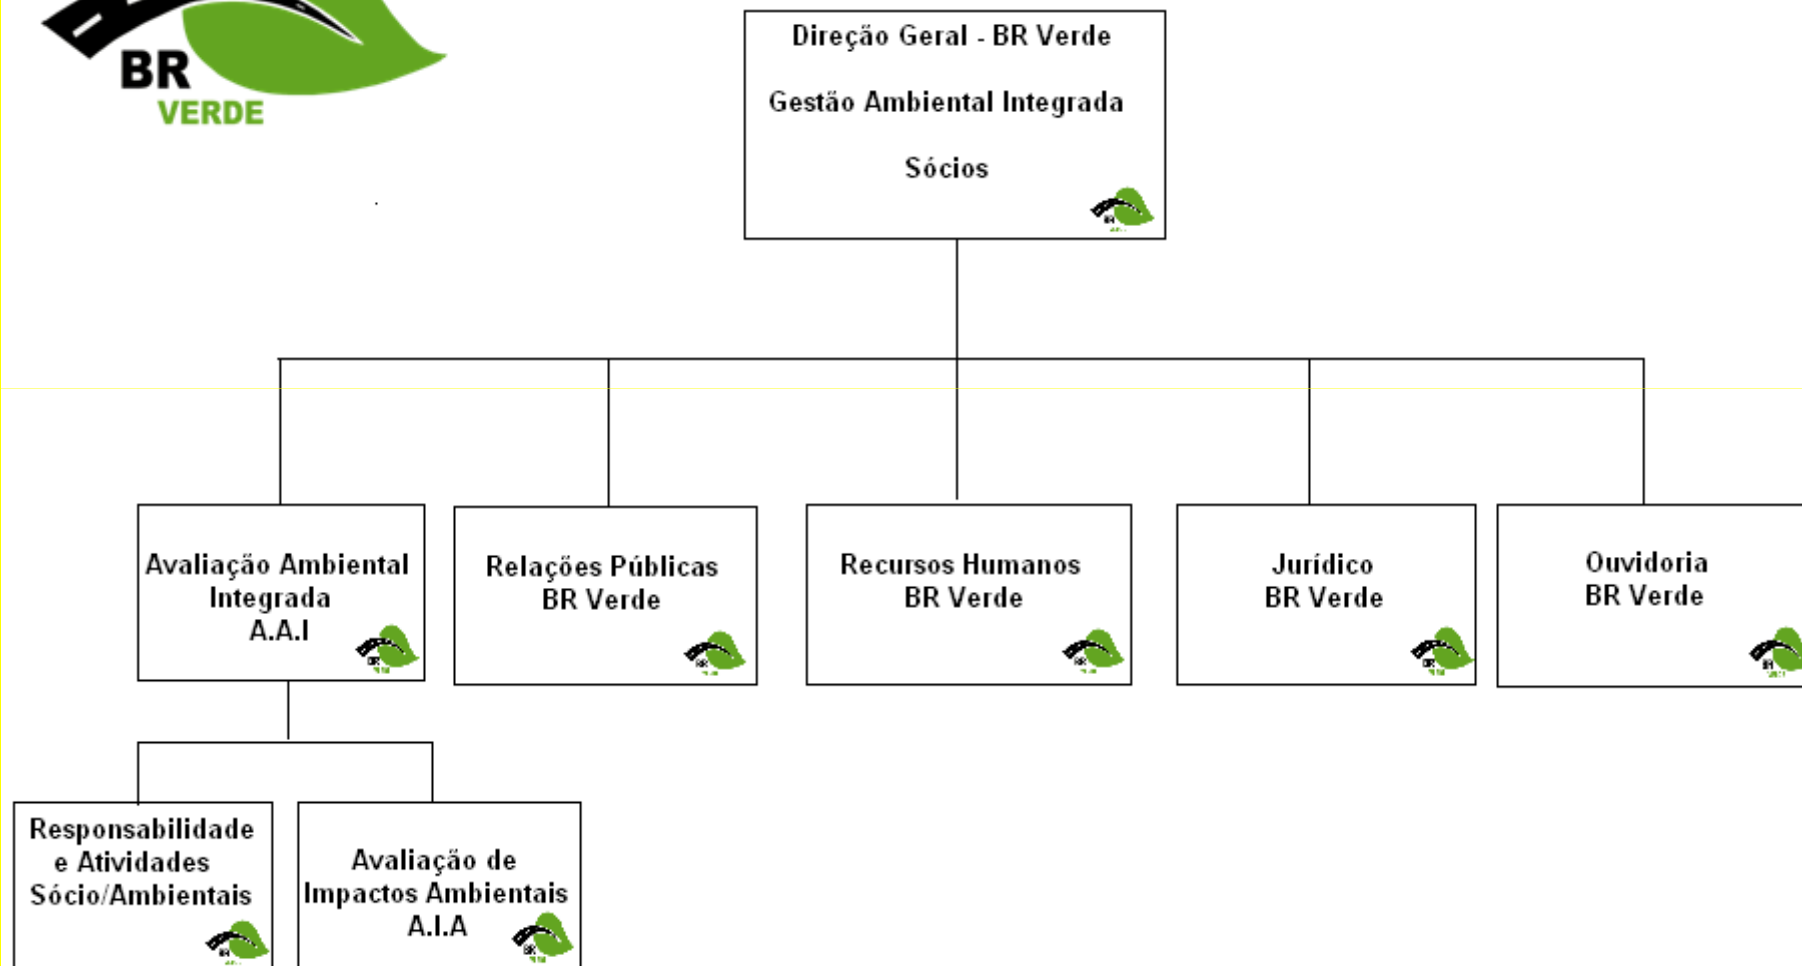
BR VERDE

Direção Geral - BR Verde

Gestão Ambiental Integrada

Sócios

Avaliação Ambiental Integrada A.A.I

Relações Públicas BR Verde

Recursos Humanos BR Verde

Jurídico BR Verde

Ouvidoria BR Verde

Responsabilidade e Atividades Sócio/Ambientais

Avaliação de Impactos Ambientais A.I.A